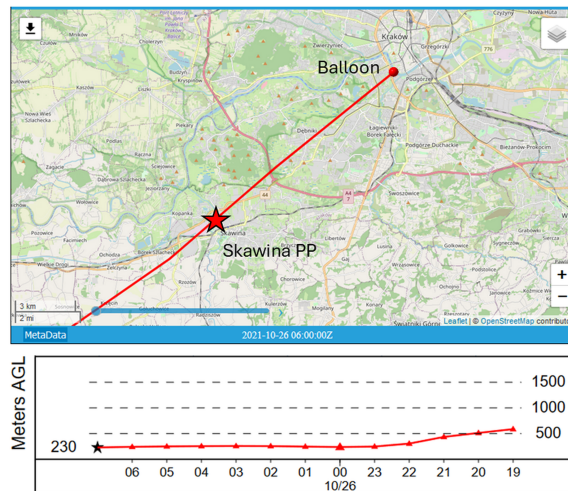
Balloon

Skawina PP

Kraków

Czyżyny

Nowa Huta

Zwierzyniec

Grzegórzki

Podgórze

Łagiewniki Borek Fałęcki

Podgórze Duchackie

Bieżanów-Prokocim

Swoszowice

Dębniki

Skawina

Libertów

Liszki

Piekary

Kopanka

Wołowice

Facimiech

Ochodza

Zelczyna

Krzęcin

Rzozów

Radziszów

Kulerzów

Chorowice

Mogilany

Świątniki Górne

Golkowice

Wrząsowice

Sieraków

Gorzków

Zagacie

Dąbrowa Szlachecka

Jeziorzany

Podłęże

Ściejowice

Czernichów

Rybna

Nowa Wieś Szlachecka

Kryspinów

Sygneczów

Wieliczka

Grabie

Zabawa

Rożnowa

776

44

A4

7

Leaflet | © OpenStreetMap contributors

3 km

2 mi

MetaData

2021-10-26 06:00:00Z

+

−

Meters AGL

1500

1000

500

230

06 05 04 03 02 01 00 23 22 21 20 19

10/26